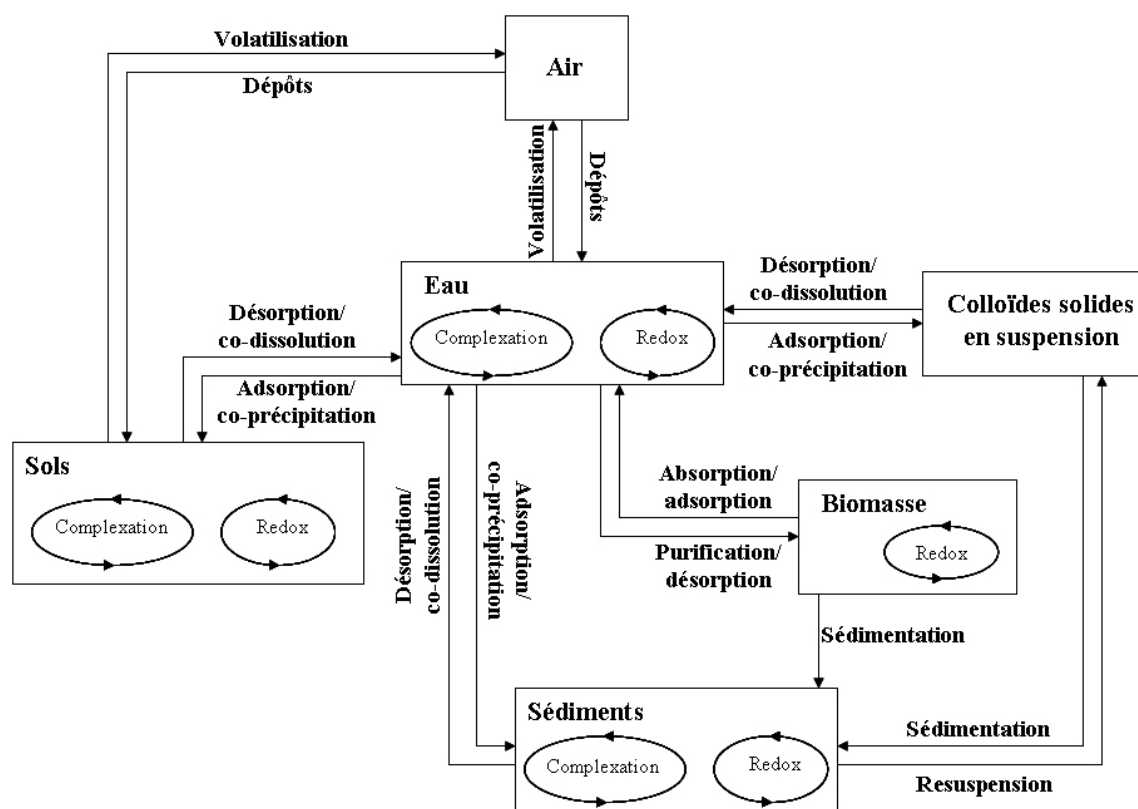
Volatilisation

Dépôts

Air

Volatilisation

Dépôts

Eau

Complexation

Redox

Désorption/ co-dissolution

Adsorption/ co-précipitation

Colloïdes solides en suspension

Désorption/ co-dissolution

Adsorption/ co-précipitation

Sols

Complexation

Redox

Désorption/ co-dissolution

Adsorption/ co-précipitation

Absorption/ adsorption

Biomasse

Redox

Purification/ désorption

Sédimentation

Sédiments

Complexation

Redox

Sédimentation

Resuspension